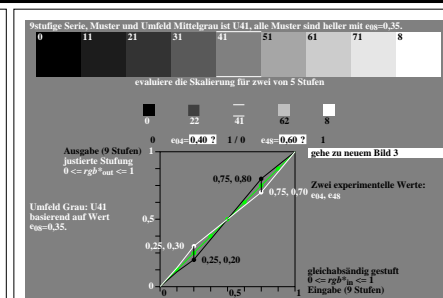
9stufige Serie, Muster und Umfeld Mittelgrau ist U41, alle Muster sind heller mit e08=0,35.

0 11 21 31 41 51 61 71 8

evaluiere die Skalierung für zwei von 5 Stufen

0 22 41 62 8

0 e04= 0,40 ? 1 / 0 e48= 0,60 ? 1

Ausgabe (9 Stufen) justierte Stufung 0 <= rgb*out <= 1

gehe zu neuem Bild 3

0,75, 0,80

0,75, 0,70

Zwei experimentelle Werte: e04, e48

Umfeld Grau: U41 basierend auf Wert e08=0,35.

0,5

0,25, 0,30

0,25, 0,20

gleichabständig gestuft 0 <= rgb*in <= 1 Eingabe (9 Stufen)

0 0,5 1